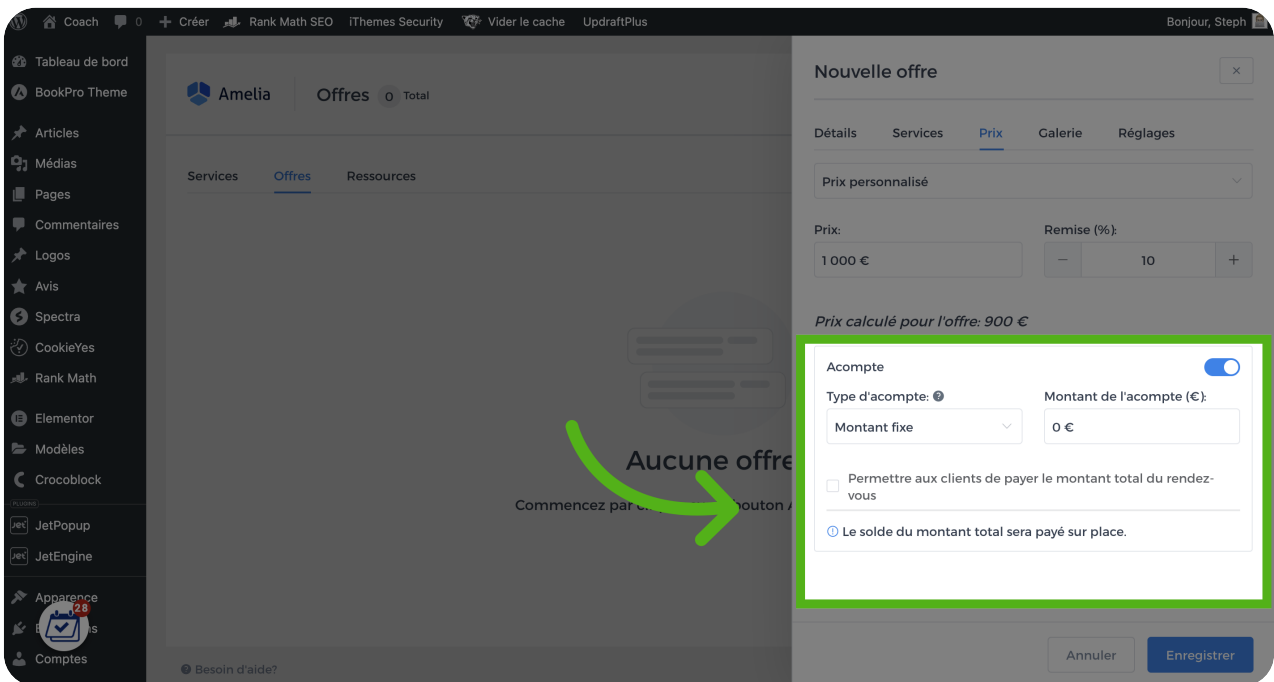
Coach 0 Créer Rank Math SEO iThemes Security Vider le cache UpdraftPlus Bonjour, Steph

Tableau de bord
BookPro Theme
Articles
Médias
Pages
Commentaires
Logos
Avis
Spectra
CookieYes
Rank Math
Elementor
Modèles
Crocoblock
PLUGINS
JetPopup
JetEngine
Apparence
28
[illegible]
Comptes

Amelia Offres 0 Total

Services Offres Ressources

Aucune offre
Commencez par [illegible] bouton A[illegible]

Besoin d'aide?

Nouvelle offre ×

Détails Services Prix Galerie Réglages

Prix personnalisé

Prix:
1 000 €

Remise (%):
− 10 +

Prix calculé pour l'offre: 900 €

Acompte

Type d'acompte:
Montant fixe

Montant de l'acompte (€):
0 €

Permettre aux clients de payer le montant total du rendez-vous

Le solde du montant total sera payé sur place.

Annuler Enregistrer